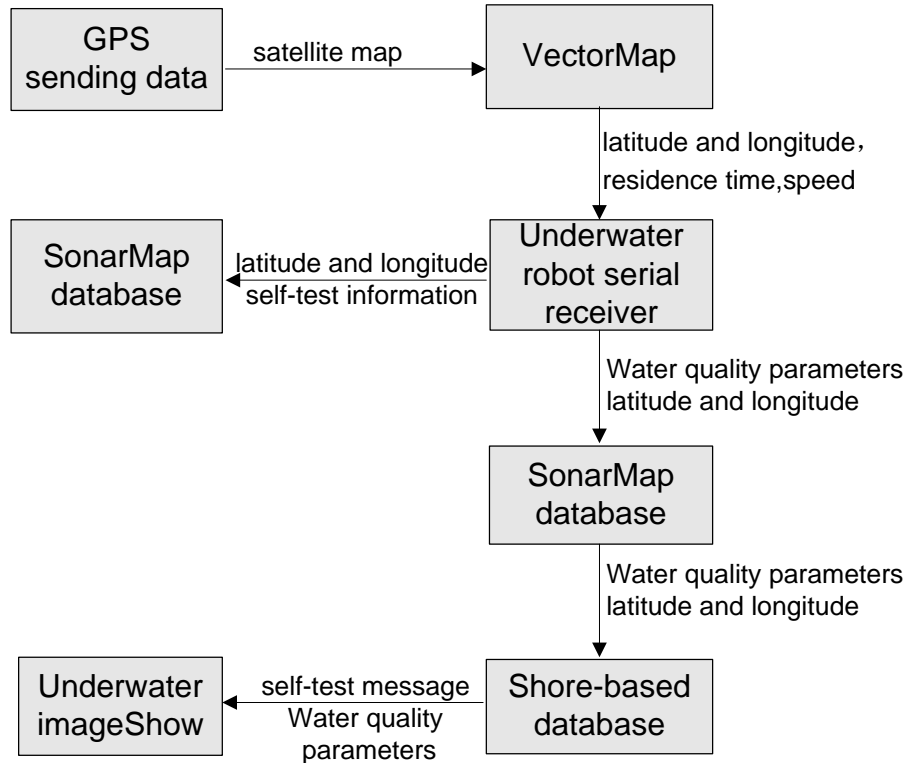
GPS sending data

satellite map

VectorMap

latitude and longitude，
residence time,speed

SonarMap database

latitude and longitude
self-test information

Underwater robot serial receiver

Water quality parameters
latitude and longitude

SonarMap database

Water quality parameters
latitude and longitude

Underwater imageShow

self-test message
Water quality parameters

Shore-based database